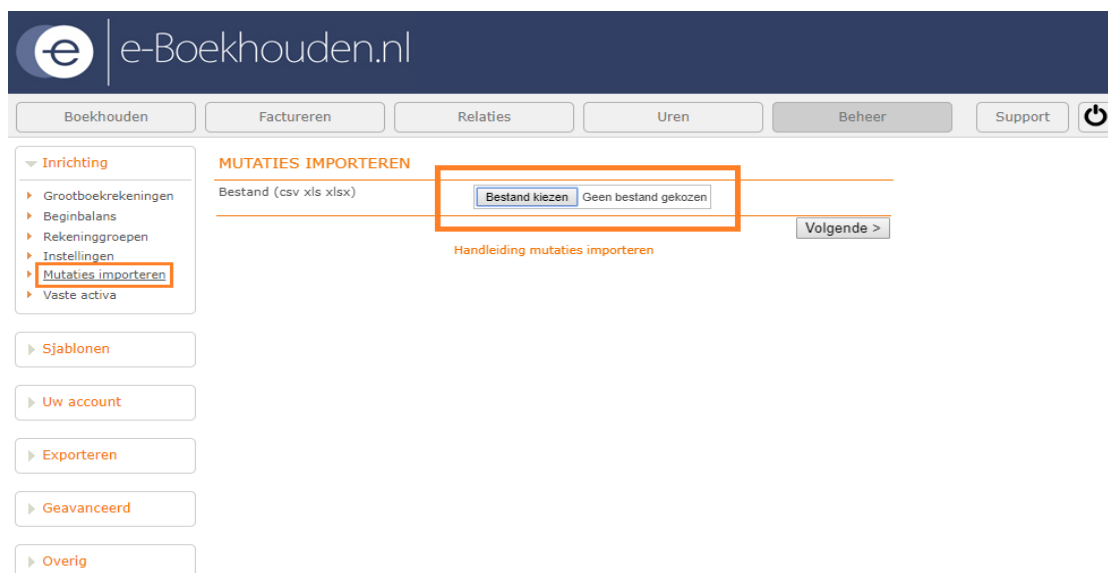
e-Boekhouden.nl

Boekhouden | Factureren | Relaties | Uren | Beheer | Support

Inrichting
Grootboekrekeningen
Beginbalans
Rekeninggroepen
Instellingen
Mutaties importeren
Vaste activa

Sjablonen

Uw account

Exporteren

Geavanceerd

Overig

MUTATIES IMPORTEREN

Bestand (csv xls xlsx)
Bestand kiezen Geen bestand gekozen

Volgende >

Handleiding mutaties importeren